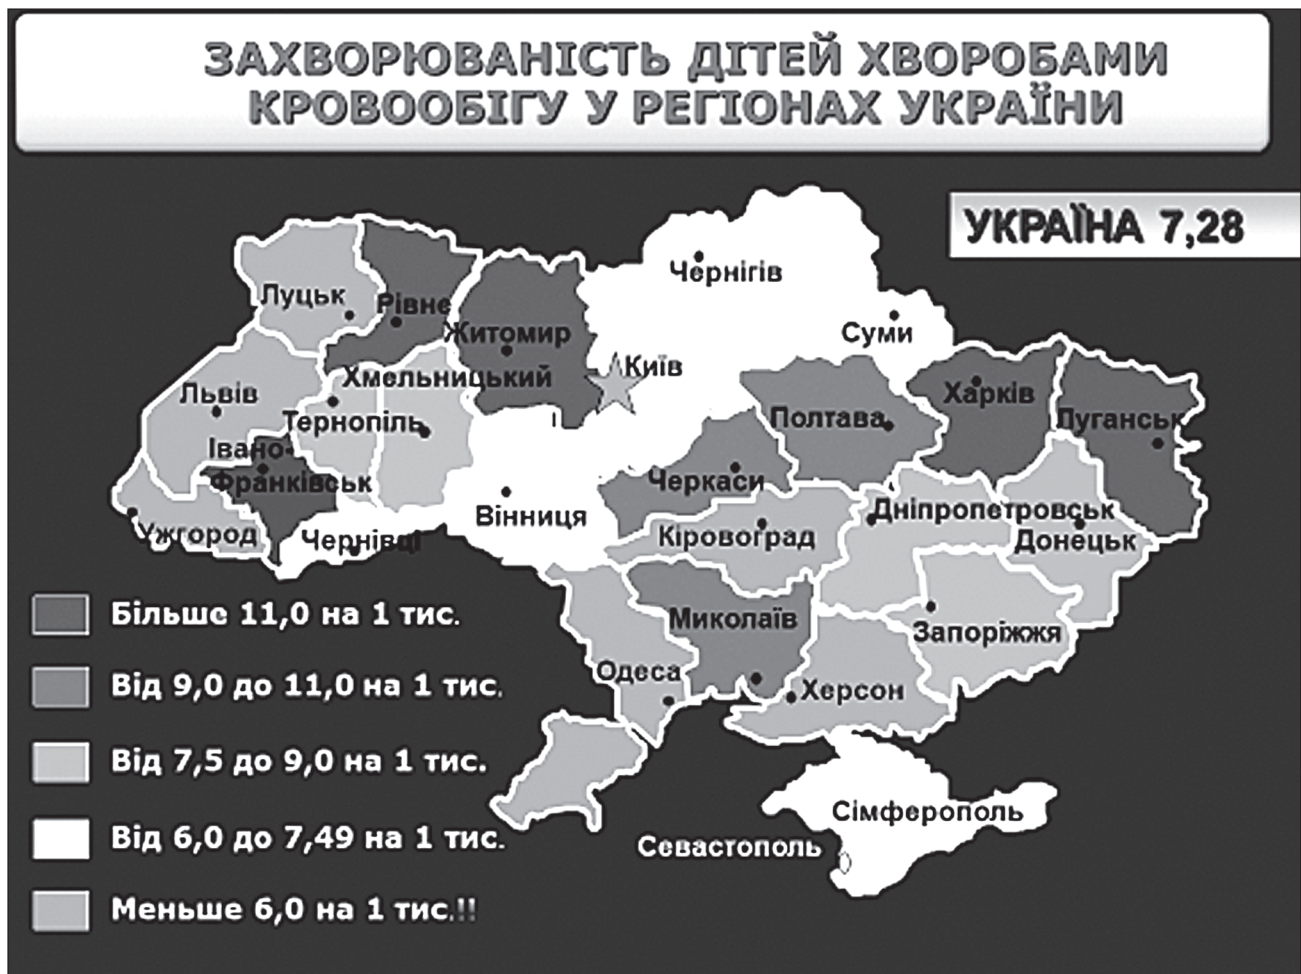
ЗАХВОРЮВАНІСТЬ ДІТЕЙ ХВОРОБАМИ КРОВООБІГУ У РЕГІОНАХ УКРАЇНИ

УКРАЇНА 7,28

Чернігів
Суми
Луцьк
Рівне
Житомир
Київ
Хмельницький
Львів
Тернопіль
Харків
Полтава
Луганськ
Івано-Франківськ
Черкаси
Вінниця
Дніпропетровськ
Ужгород
Чернівці
Кіровоград
Донецьк
Миколаїв
Запоріжжя
Одеса
Херсон
Сімферополь
Севастополь

Більше 11,0 на 1 тис.
Від 9,0 до 11,0 на 1 тис.
Від 7,5 до 9,0 на 1 тис.
Від 6,0 до 7,49 на 1 тис.
Меньше 6,0 на 1 тис.!!